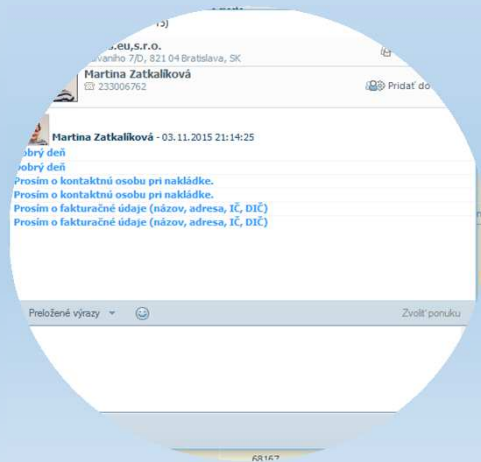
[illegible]5)

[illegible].eu,s.r.o.
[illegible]vaniho 7/D, 821 04 Bratislava, SK

Martina Zatkalíková
233006762

Pridať do

Martina Zatkalíková - 03.11.2015 21:14:25
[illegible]obrý deň
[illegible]obrý deň
Prosím o kontaktnú osobu pri nakládke.
Prosím o kontaktnú osobu pri nakládke.
Prosím o fakturačné údaje (názov, adresa, IČ, DIČ)
Prosím o fakturačné údaje (názov, adresa, IČ, DIČ)

Preložené výrazy

Zvoliť ponuku

68167